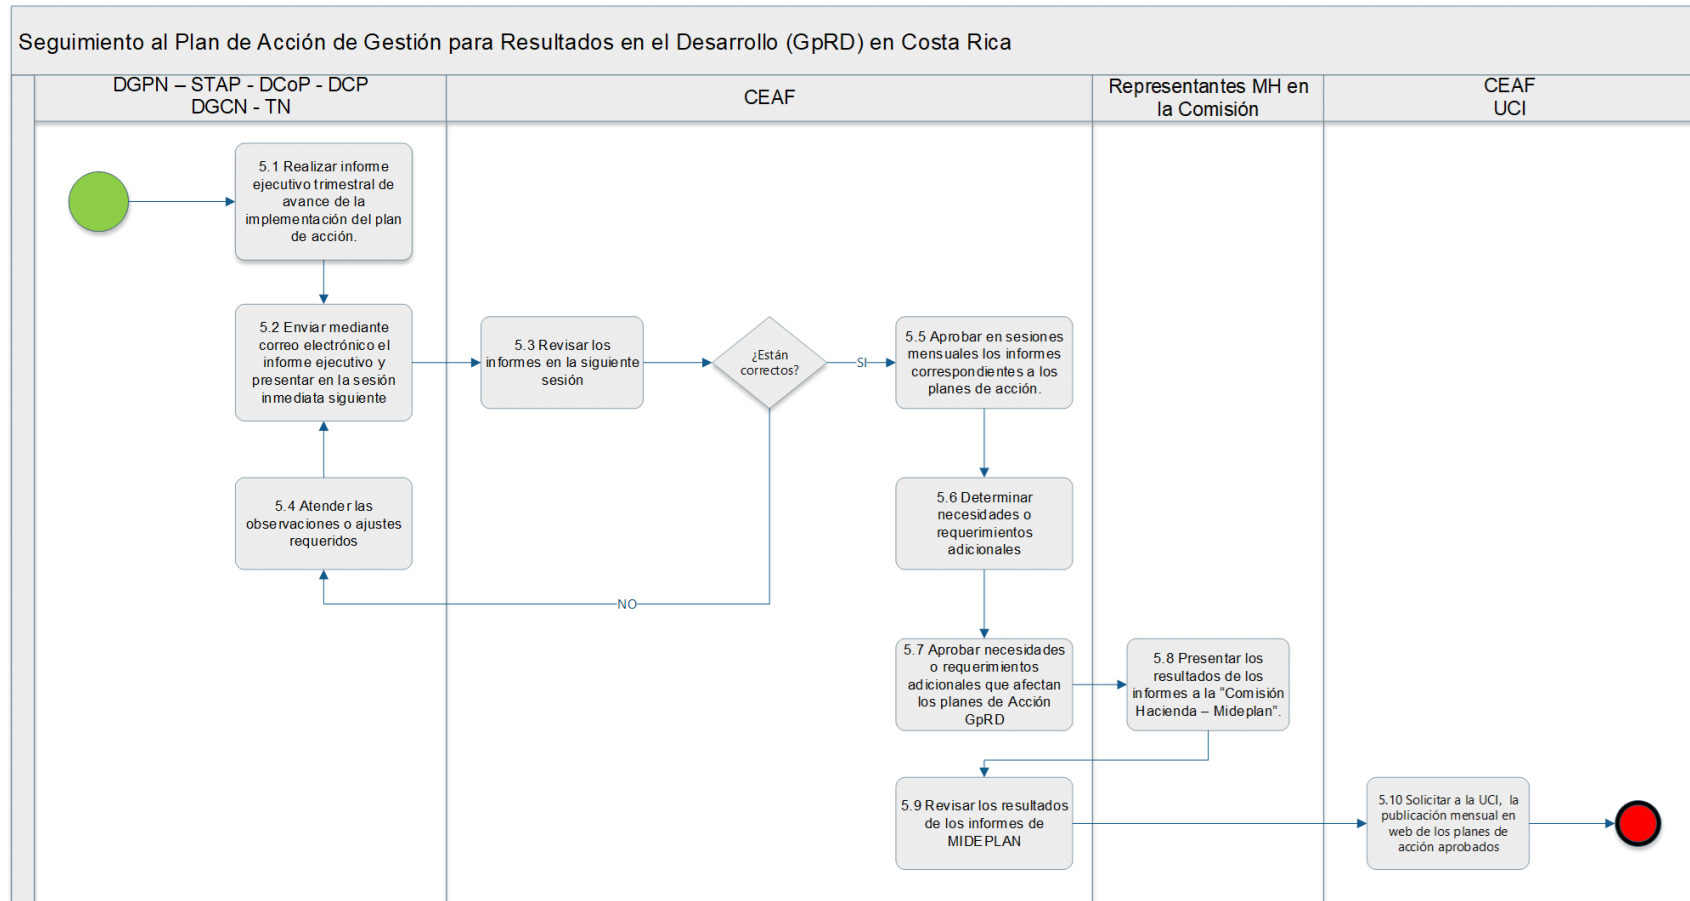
Seguimiento al Plan de Acción de Gestión para Resultados en el Desarrollo (GpRD) en Costa Rica

DGPN – STAP - DCoP - DCP
DGCN - TN

CEAF

Representantes MH en la Comisión

CEAF
UCI

5.1 Realizar informe ejecutivo trimestral de avance de la implementación del plan de acción.

5.2 Enviar mediante correo electrónico el informe ejecutivo y presentar en la sesión inmediata siguiente

5.3 Revisar los informes en la siguiente sesión

¿Están correctos?

SI

5.5 Aprobar en sesiones mensuales los informes correspondientes a los planes de acción.

5.4 Atender las observaciones o ajustes requeridos

5.6 Determinar necesidades o requerimientos adicionales

NO

5.7 Aprobar necesidades o requerimientos adicionales que afectan los planes de Acción GpRD

5.8 Presentar los resultados de los informes a la "Comisión Hacienda – Mideplan".

5.9 Revisar los resultados de los informes de MIDEPLAN

5.10 Solicitar a la UCI, la publicación mensual en web de los planes de acción aprobados